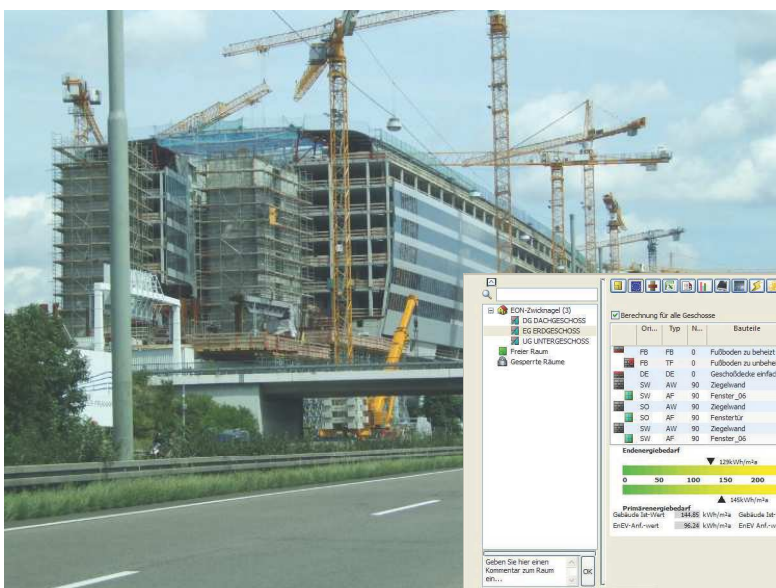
EON-Zwicknagel (3)
DG DACHGESCHOSS
EG ERDGESCHOSS
UG UNTERGESCHOSS
Freier Raum
Gesperrte Räume

Geben Sie hier einen Kommentar zum Raum ein...
OK

Berechnung für alle Geschosse

| Ori... | Typ | N... | Bauteile |
|---|---|---|---|
| FB | FB | 0 | Fußboden zu beheizt |
| FB | TF | 0 | Fußboden zu unbehe |
| DE | DE | 0 | Geschoßdecke einfac |
| SW | AW | 90 | Ziegelwand |
| SW | AF | 90 | Fenster_06 |
| SO | AW | 90 | Ziegelwand |
| SO | AF | 90 | Fenstertür |
| SW | AW | 90 | Ziegelwand |
| SW | AF | 90 | Fenster_06 |

Endenergiebedarf
129kWh/m²a
0 50 100 150 200
145kWh/m²a

Primärenergiebedarf
Gebäude Ist-Wert 144.85 kWh/m²a Gebäude Ist-
EnEV Anf.-wert 96.24 kWh/m²a EnEV Anf.-w